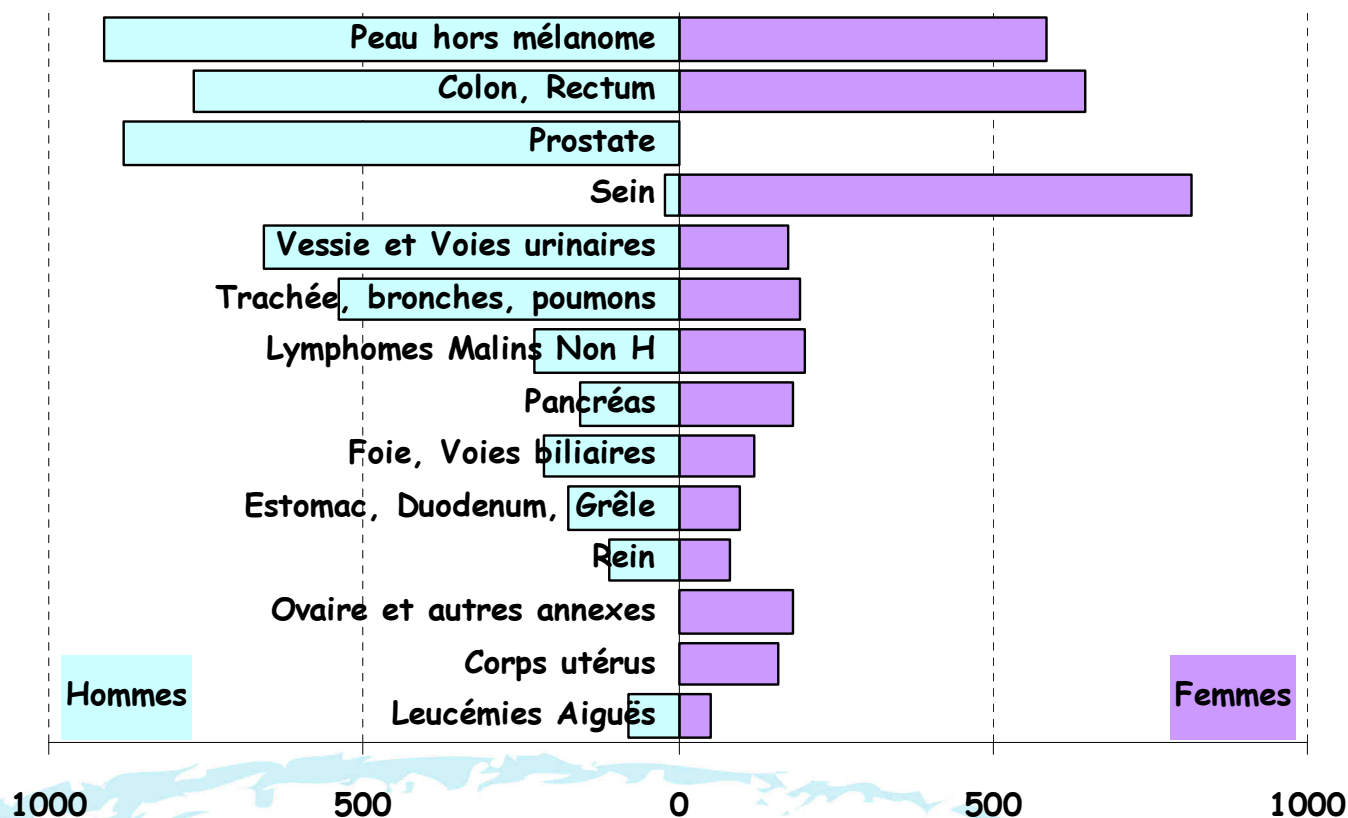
Peau hors mélanome
Colon, Rectum
Prostate
Sein
Vessie et Voies urinaires
Trachée, bronches, poumons
Lymphomes Malins Non H
Pancréas
Foie, Voies biliaires
Estomac, Duodenum, Grêle
Rein
Ovaire et autres annexes
Corps utérus
Leucémies Aiguës

Hommes
Femmes

1000
500
0
500
1000